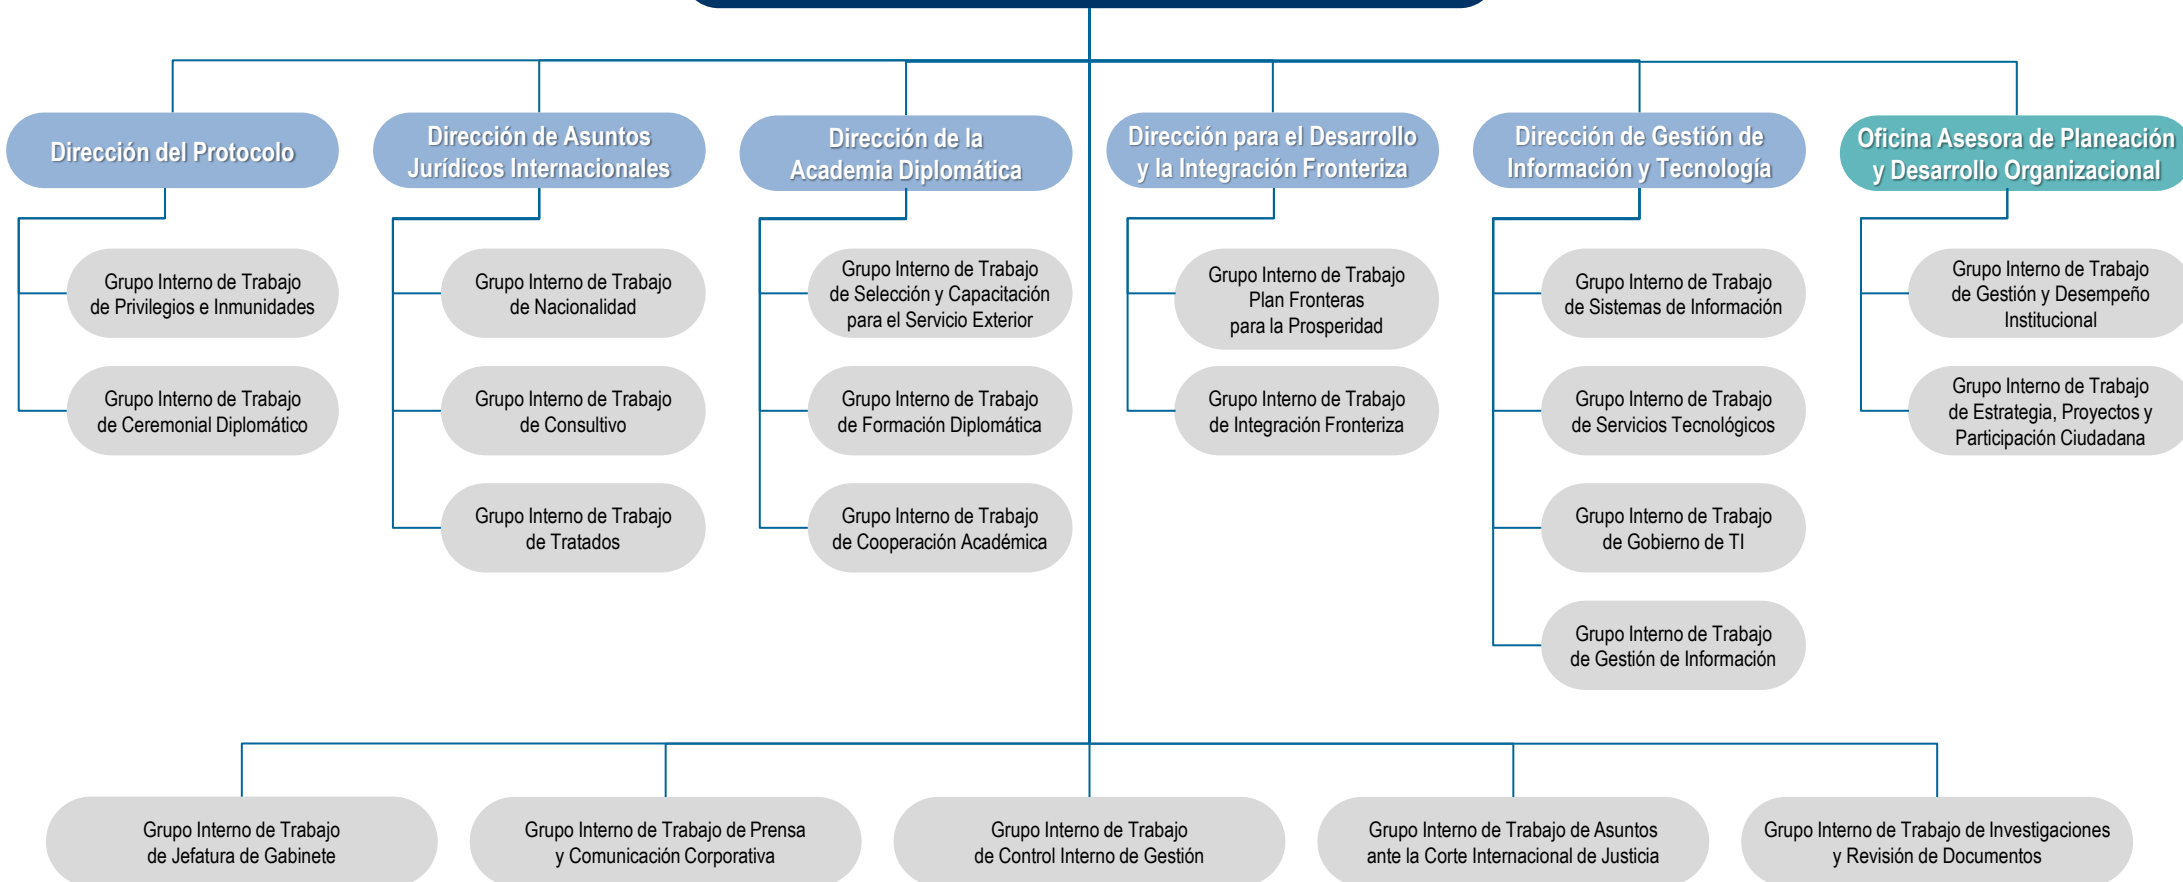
Dirección del Protocolo

Grupo Interno de Trabajo de Privilegios e Inmunidades

Grupo Interno de Trabajo de Ceremonial Diplomático

Dirección de Asuntos Jurídicos Internacionales

Grupo Interno de Trabajo de Nacionalidad

Grupo Interno de Trabajo de Consultivo

Grupo Interno de Trabajo de Tratados

Dirección de la Academia Diplomática

Grupo Interno de Trabajo de Selección y Capacitación para el Servicio Exterior

Grupo Interno de Trabajo de Formación Diplomática

Grupo Interno de Trabajo de Cooperación Académica

Dirección para el Desarrollo y la Integración Fronteriza

Grupo Interno de Trabajo Plan Fronteras para la Prosperidad

Grupo Interno de Trabajo de Integración Fronteriza

Dirección de Gestión de Información y Tecnología

Grupo Interno de Trabajo de Sistemas de Información

Grupo Interno de Trabajo de Servicios Tecnológicos

Grupo Interno de Trabajo de Gobierno de TI

Grupo Interno de Trabajo de Gestión de Información

Oficina Asesora de Planeación y Desarrollo Organizacional

Grupo Interno de Trabajo de Gestión y Desempeño Institucional

Grupo Interno de Trabajo de Estrategia, Proyectos y Participación Ciudadana

Grupo Interno de Trabajo de Jefatura de Gabinete

Grupo Interno de Trabajo de Prensa y Comunicación Corporativa

Grupo Interno de Trabajo de Control Interno de Gestión

Grupo Interno de Trabajo de Asuntos ante la Corte Internacional de Justicia

Grupo Interno de Trabajo de Investigaciones y Revisión de Documentos